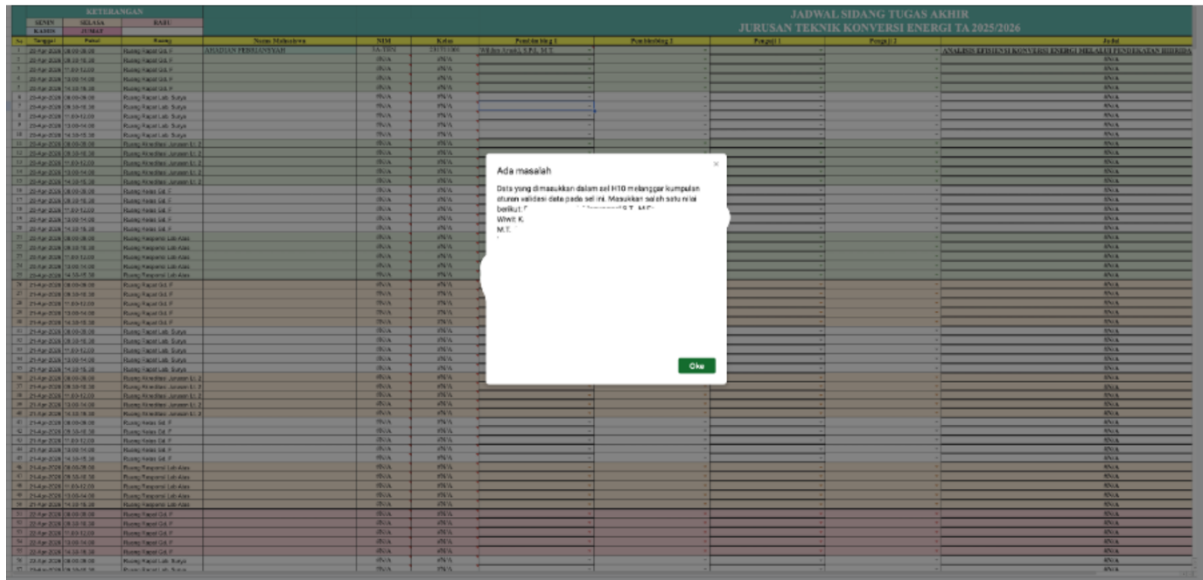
KETERANGAN
SENIN | SELASA | RABU
KAMIS | JUMAT

JADWAL SIDANG TUGAS AKHIR
JURUSAN TEKNIK KONVERSI ENERGI TA 2025/2026

| No | Tanggal | Waktu | Ruang | Nama Mahasiswa | NIM | Kelas | Pembimbing 1 | Pembimbing 2 | Penguji 1 | Penguji 2 | Judul |
|---|---|---|---|---|---|---|---|---|---|---|---|
| 1 | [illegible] | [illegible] | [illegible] | ARIADIAN PERDIANSYAH | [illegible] | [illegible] | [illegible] | | | | ANALISIS EFISIENSI KONVERSI ENERGI MELALUI PENDEKATAN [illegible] |
| 2 | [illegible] | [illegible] | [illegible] | | #N/A | #N/A | | | | | #N/A |

Ada masalah

Data yang dimasukkan dalam sel H10 melanggar kumpulan aturan validasi data pada sel ini. Masukkan salah satu nilai berikut: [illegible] Wiwit K. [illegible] M.T. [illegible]

Oke